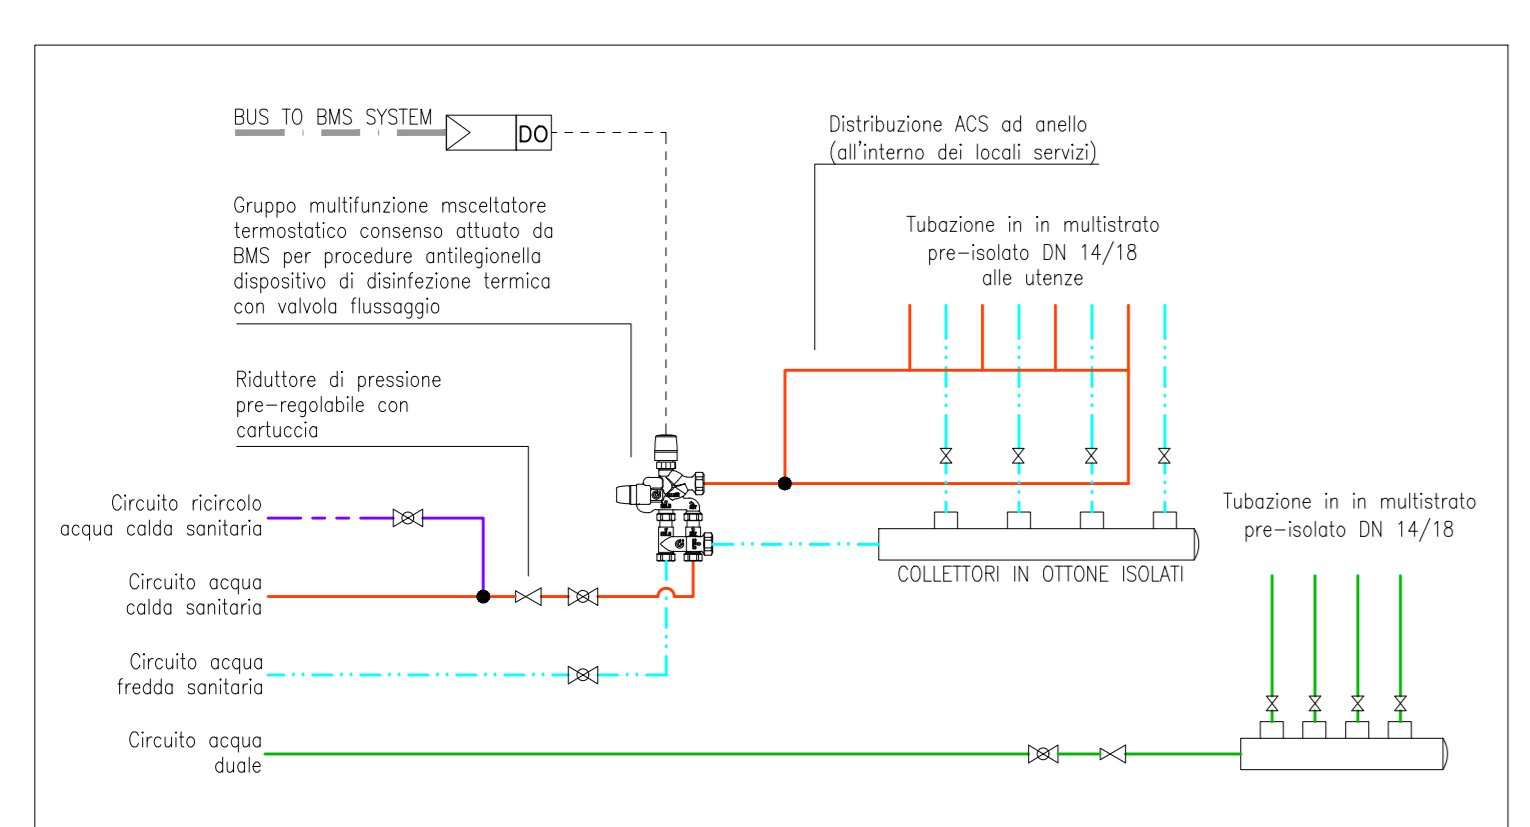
BUS TO BMS SYSTEM

DO

Distribuzione ACS ad anello (all'interno dei locali servizi)

Gruppo multifunzione msceltatore termostatico consenso attuato da BMS per procedure antilegionella dispositivo di disinfezione termica con valvola flussaggio

Tubazione in in multistrato pre–isolato DN 14/18 alle utenze

Riduttore di pressione pre–regolabile con cartuccia

Circuito ricircolo acqua calda sanitaria

Tubazione in in multistrato pre–isolato DN 14/18

COLLETTORI IN OTTONE ISOLATI

Circuito acqua calda sanitaria

Circuito acqua fredda sanitaria

Circuito acqua duale